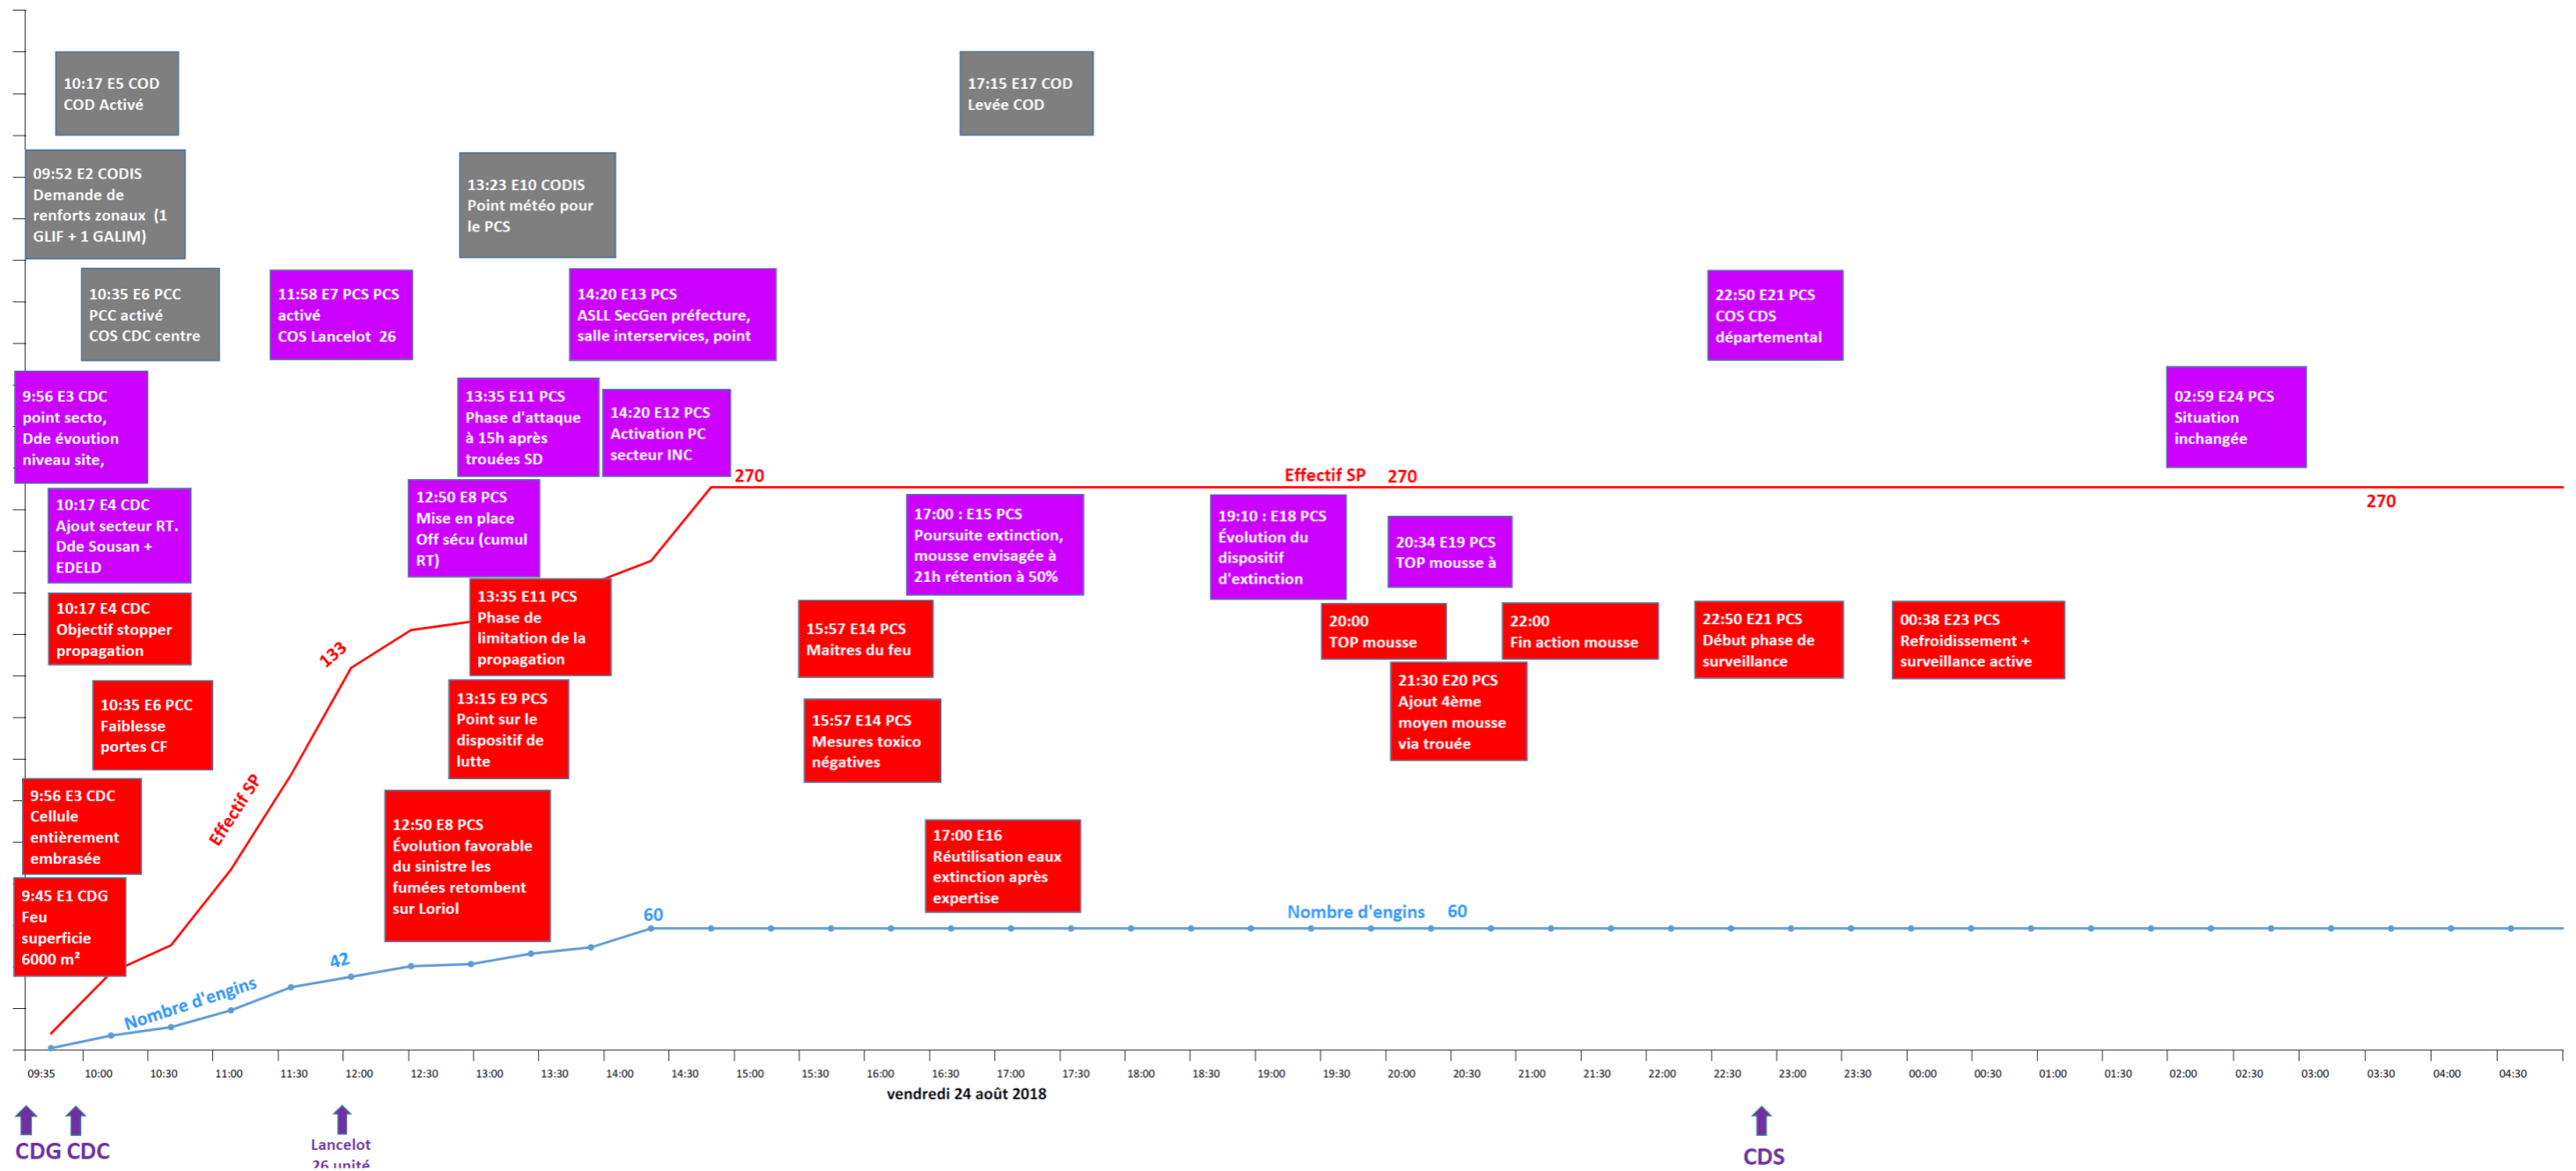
10:17 E5 COD
COD Activé

17:15 E17 COD
Levée COD

09:52 E2 CODIS
Demande de renforts zonaux (1 GLIF + 1 GALIM)

13:23 E10 CODIS
Point météo pour le PCS

10:35 E6 PCC
PCC activé
COS CDC centre

11:58 E7 PCS PCS activé
COS Lancelot 26

14:20 E13 PCS
ASLL SecGen préfecture, salle interservices, point

22:50 E21 PCS
COS CDS départemental

9:56 E3 CDC
point secto, Dde évoution niveau site,

13:35 E11 PCS
Phase d'attaque à 15h après trouées SD

14:20 E12 PCS
Activation PC secteur INC

02:59 E24 PCS
Situation inchangée

270

Effectif SP 270

270

10:17 E4 CDC
Ajout secteur RT. Dde Sousan + EDELD

12:50 E8 PCS
Mise en place Off sécu (cumul RT)

17:00 : E15 PCS
Poursuite extinction, mousse envisagée à 21h rétention à 50%

19:10 : E18 PCS
Évolution du dispositif d'extinction

20:34 E19 PCS
TOP mousse à

10:17 E4 CDC
Objectif stopper propagation

13:35 E11 PCS
Phase de limitation de la propagation

15:57 E14 PCS
Maitres du feu

20:00
TOP mousse

22:00
Fin action mousse

22:50 E21 PCS
Début phase de surveillance

00:38 E23 PCS
Refroidissement + surveillance active

133

10:35 E6 PCC
Faiblesse portes CF

13:15 E9 PCS
Point sur le dispositif de lutte

21:30 E20 PCS
Ajout 4ème moyen mousse via trouée

15:57 E14 PCS
Mesures toxico négatives

9:56 E3 CDC
Cellule entièrement embrasée

Effectif SP

12:50 E8 PCS
Évolution favorable du sinistre les fumées retombent sur Loriol

17:00 E16
Réutilisation eaux extinction après expertise

9:45 E1 CDG
Feu superficie 6000 m²

60

Nombre d'engins 60

42

Nombre d'engins

09:35 10:00 10:30 11:00 11:30 12:00 12:30 13:00 13:30 14:00 14:30 15:00 15:30 16:00 16:30 17:00 17:30 18:00 18:30 19:00 19:30 20:00 20:30 21:00 21:30 22:00 22:30 23:00 23:30 00:00 00:30 01:00 01:30 02:00 02:30 03:00 03:30 04:00 04:30

vendredi 24 août 2018

CDG CDC

Lancelot 26 unité

CDS